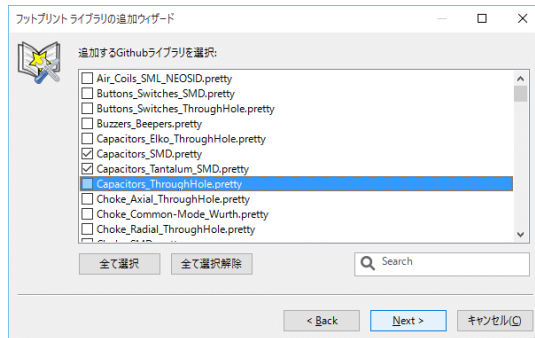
フットプリント ライブラリの追加ウィザード

追加するGithubライブラリを選択:

Air_Coils_SML_NEOSID.pretty
Buttons_Switches_SMD.pretty
Buttons_Switches_ThroughHole.pretty
Buzzers_Beepers.pretty
Capacitors_Elko_ThroughHole.pretty
Capacitors_SMD.pretty
Capacitors_Tantalum_SMD.pretty
Capacitors_ThroughHole.pretty
Choke_Axial_ThroughHole.pretty
Choke_Common-Mode_Wurth.pretty
Choke_Radial_ThroughHole.pretty
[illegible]

全て選択
全て選択解除
Search

< Back
Next >
キャンセル(C)